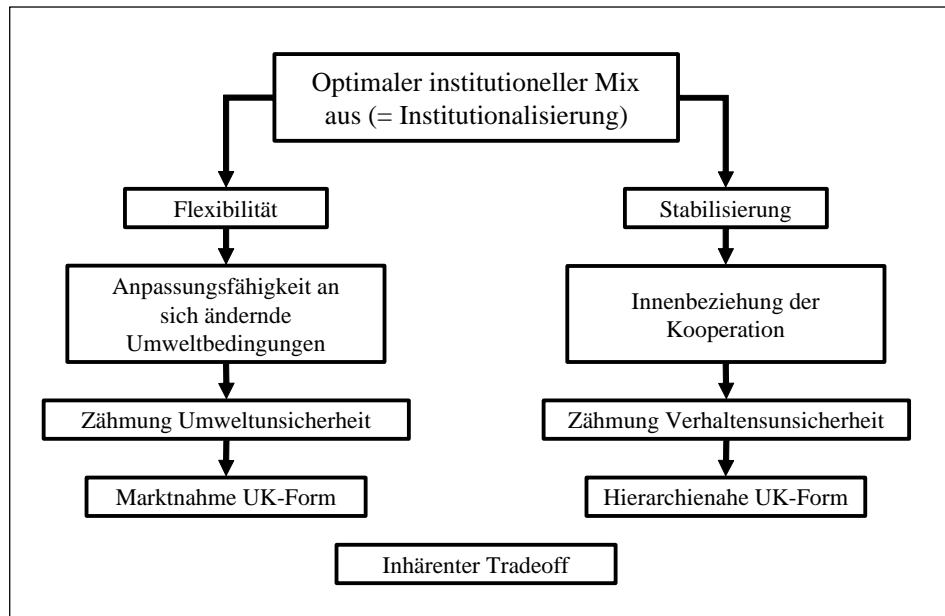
Optimaler institutioneller Mix aus (= Institutionalisierung)

Flexibilität

Anpassungsfähigkeit an sich ändernde Umweltbedingungen

Zähmung Umweltunsicherheit

Marktnahme UK-Form

Stabilisierung

Innenbeziehung der Kooperation

Zähmung Verhaltensunsicherheit

Hierarchienahe UK-Form

Inhärenter Tradeoff